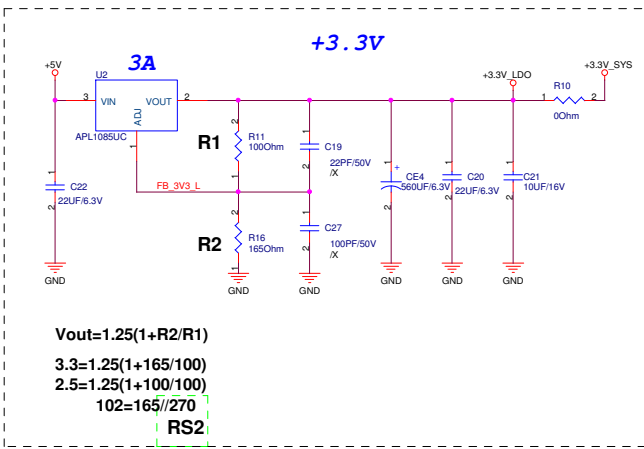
+3.3V

3A

+5V

U2

3

VIN

VOUT

2

ADJ

1

APL1085UC

+3.3V_LDO

+3.3V_SYS

R10

1

2

0Ohm

R1

R11

100Ohm

1

2

C19

22PF/50V

/X

FB_3V3_L

C22

22UF/6.3V

1

2

+

CE4

560UF/6.3V

1

2

C20

22UF/6.3V

1

2

C21

10UF/16V

1

2

R2

R16

165Ohm

1

2

C27

100PF/50V

/X

GND

GND

GND

GND

GND

GND

Vout=1.25(1+R2/R1)

3.3=1.25(1+165/100)

2.5=1.25(1+100/100)

102=165//270

RS2